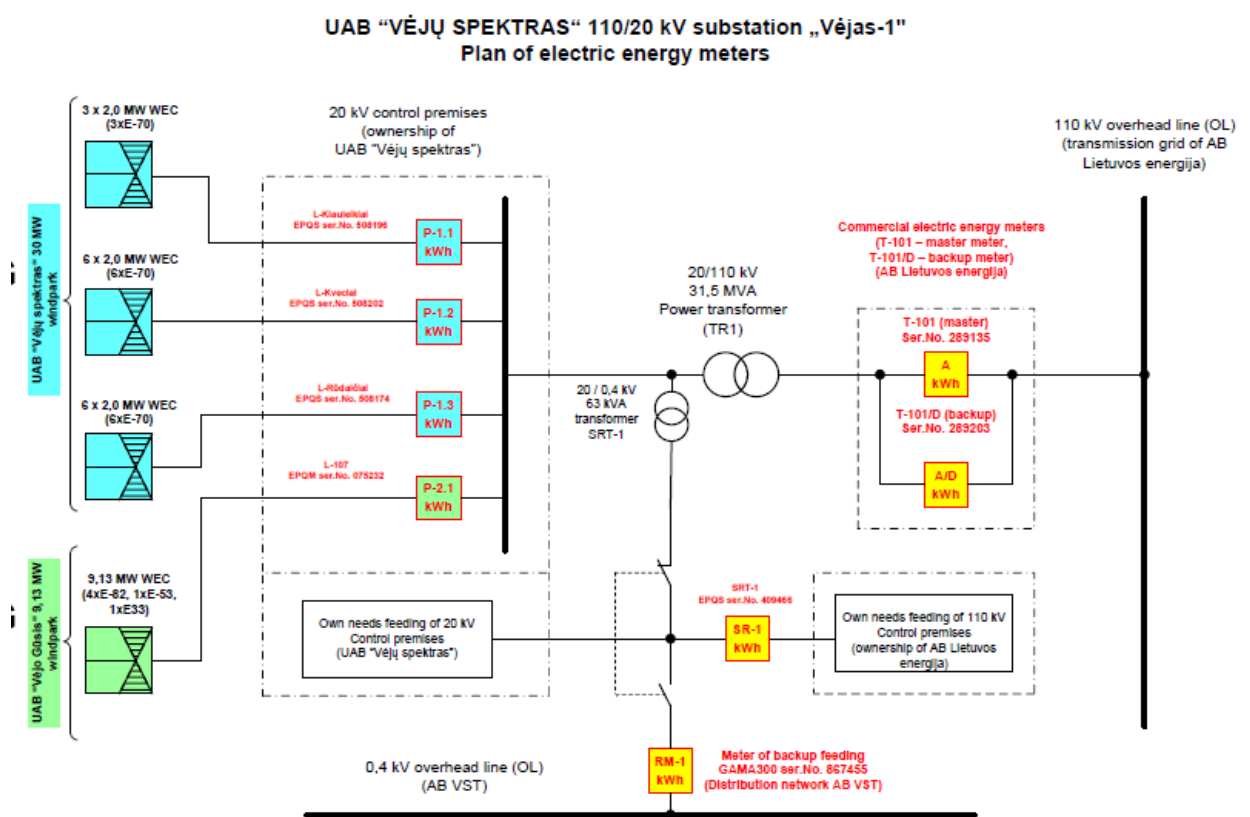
UAB "VĖJŲ SPEKTRAS" 110/20 kV substation „Vėjas-1"
Plan of electric energy meters

UAB "Vėjų spektras" 30 MW windpark

3 x 2,0 MW WEC
(3xE-70)

6 x 2,0 MW WEC
(6xE-70)

6 x 2,0 MW WEC
(6xE-70)

UAB "Vėjo Gūsis" 9,13 MW windpark

9,13 MW WEC
(4xE-82, 1xE-53, 1xE33)

20 kV control premises
(ownership of
UAB "Vėjų spektras")

L-Kiaulelkiai
EPQS ser.No. 508196

P-1.1
kWh

L-Kveciai
EPQS ser.No. 508202

P-1.2
kWh

L-Rūdaičiai
EPQS ser.No. 508174

P-1.3
kWh

L-107
EPQM ser.No. 075232

P-2.1
kWh

Own needs feeding of 20 kV
Control premises
(UAB "Vėjų spektras")

20/110 kV
31,5 MVA
Power transformer
(TR1)

20 / 0,4 kV
63 kVA
transformer
SRT-1

SRT-1
EPQS ser.No. 409466

SR-1
kWh

Own needs feeding of 110 kV
Control premises
(ownership of AB Lietuvos energija)

110 kV overhead line (OL)
(transmission grid of AB
Lietuvos energija)

Commercial electric energy meters
(T-101 – master meter,
T-101/D – backup meter)
(AB Lietuvos energija)

T-101 (master)
Ser.No. 289135

A
kWh

T-101/D (backup)
Ser.No. 289203

A/D
kWh

0,4 kV overhead line (OL)
(AB VST)

RM-1
kWh

Meter of backup feeding
GAMA300 ser.No. 867455
(Distribution network AB VST)